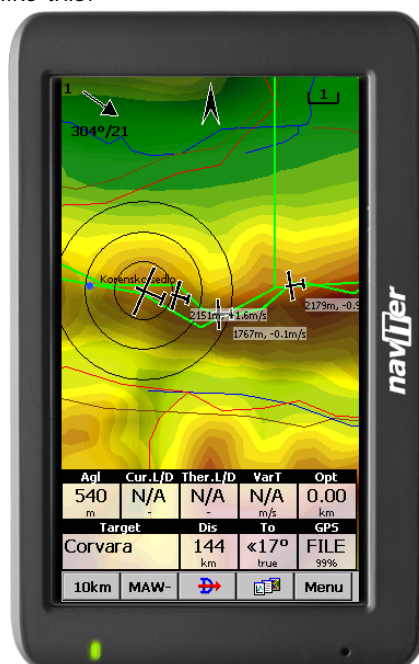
1
304°/21
1
Korenskosedlo
2151m, +1.6m/s
1767m, -0.1m/s
2179m, -0.9

| Agl | Cur.L/D | Ther.L/D | VarT | Opt |
|---|---|---|---|---|
| 540 | N/A | N/A | N/A | 0.00 |
| m | - | - | m/s | km |

| Target | Dis | To | GPS |
|---|---|---|---|
| Corvara | 144 | «17° | FILE |
| | km | true | 99% |

10km MAW- Menu

naviter